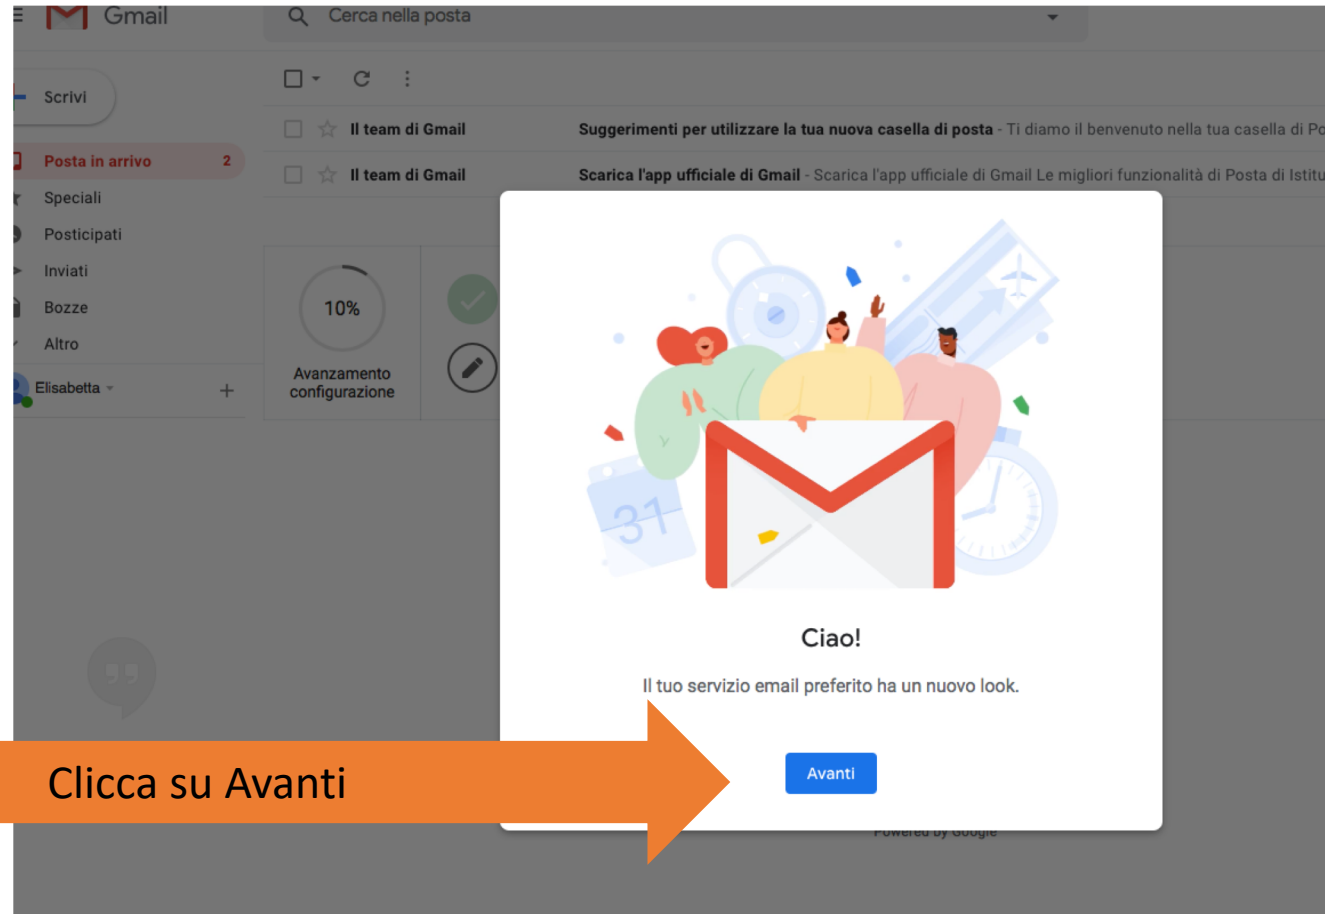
Gmail

Cerca nella posta

Scrivi

Posta in arrivo 2

Speciali

Posticipati

Inviati

Bozze

Altro

Elisabetta

Il team di Gmail

Suggerimenti per utilizzare la tua nuova casella di posta - Ti diamo il benvenuto nella tua casella di Po

Il team di Gmail

Scarica l'app ufficiale di Gmail - Scarica l'app ufficiale di Gmail Le migliori funzionalità di Posta di Istitu

10%

Avanzamento configurazione

31

Ciao!

Il tuo servizio email preferito ha un nuovo look.

Avanti

Powered by Google

Clicca su Avanti